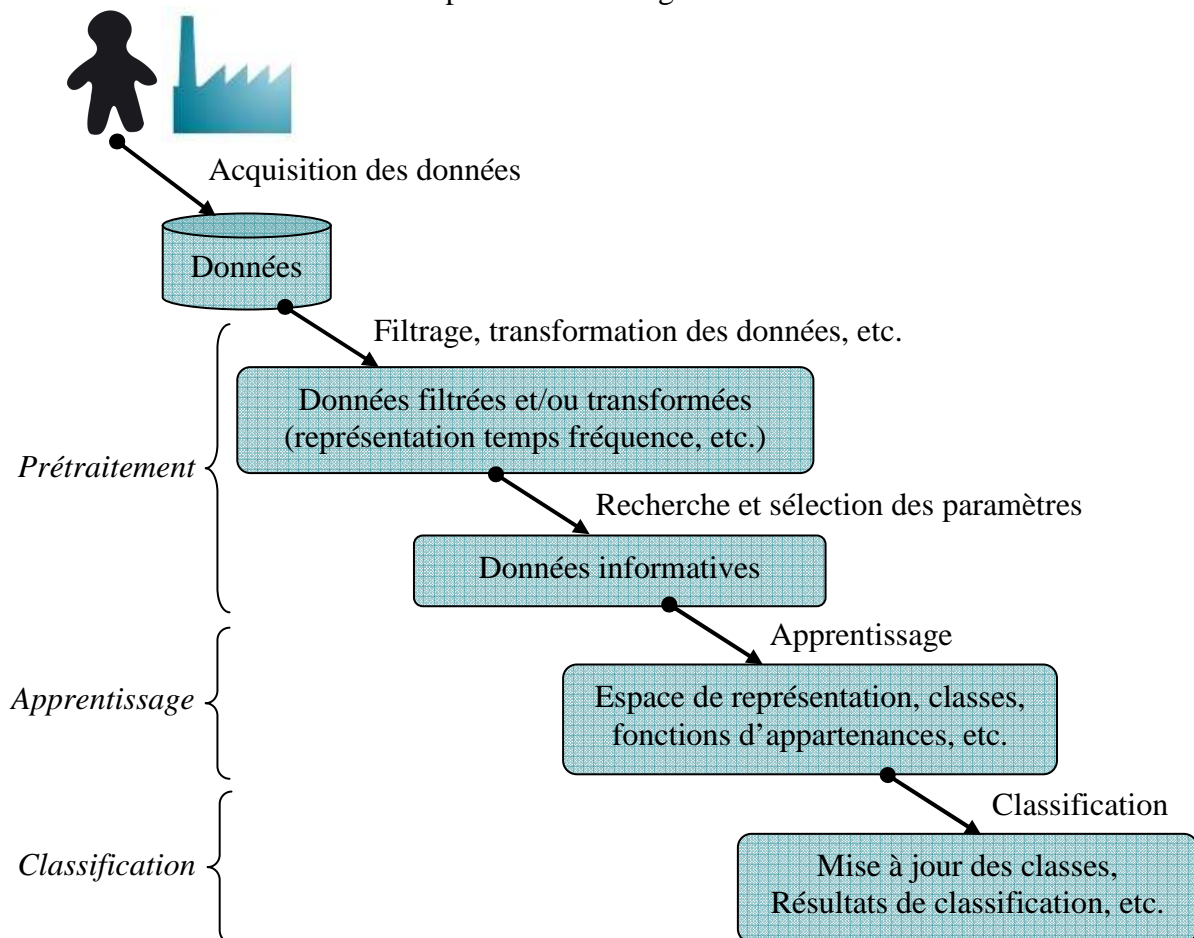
Acquisition des données

Données

Filtrage, transformation des données, etc.

Données filtrées et/ou transformées (représentation temps fréquence, etc.)

Prétraitement

Recherche et sélection des paramètres

Données informatives

Apprentissage

Apprentissage

Espace de représentation, classes, fonctions d'appartenances, etc.

Classification

Classification

Mise à jour des classes, Résultats de classification, etc.